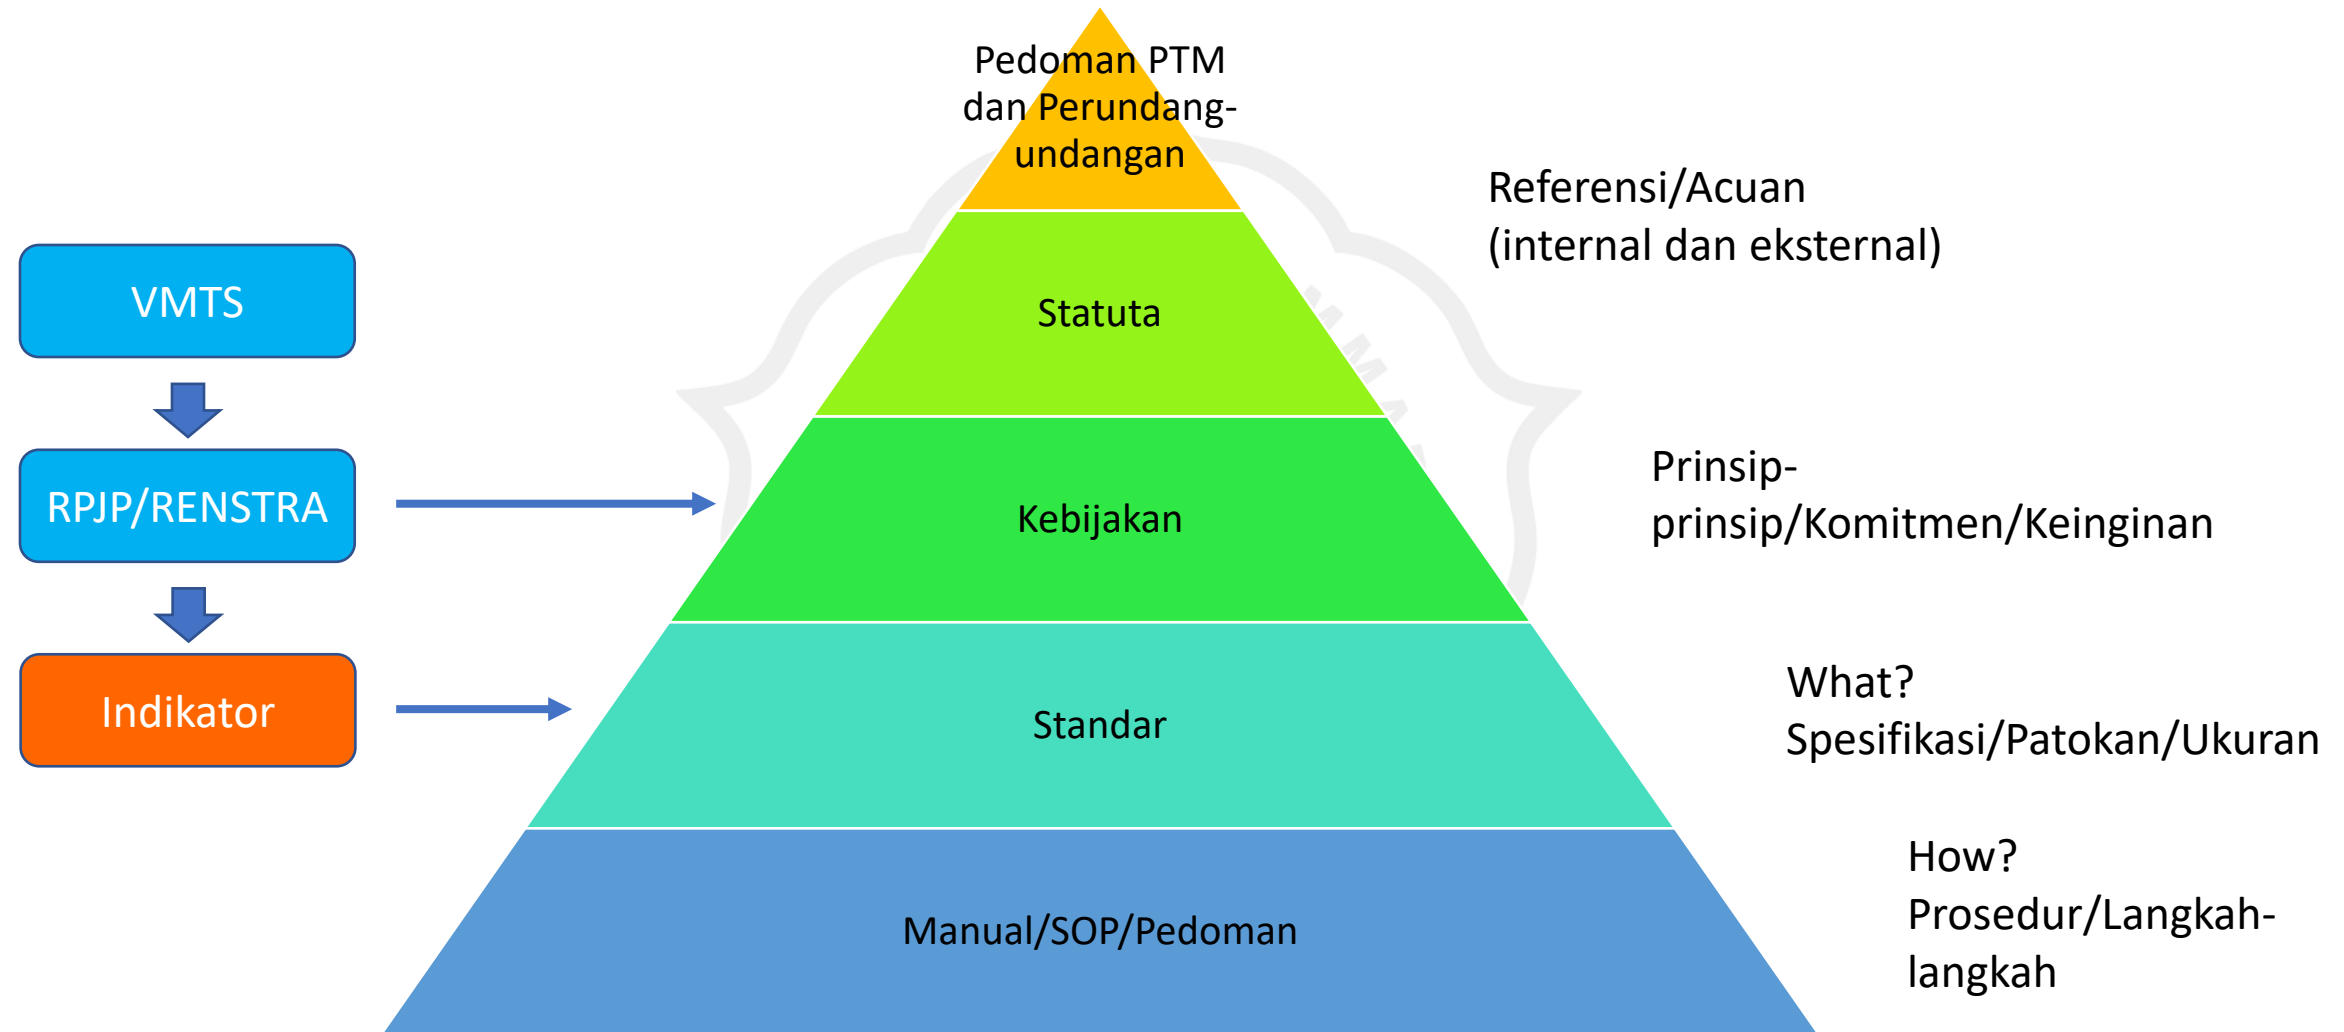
VMTS

RPJP/RENSTRA

Indikator

Pedoman PTM dan Perundang-undangan

Statuta

Kebijakan

Standar

Manual/SOP/Pedoman

Referensi/Acuan (internal dan eksternal)

Prinsip-prinsip/Komitmen/Keinginan

What? Spesifikasi/Patokan/Ukuran

How? Prosedur/Langkah-langkah